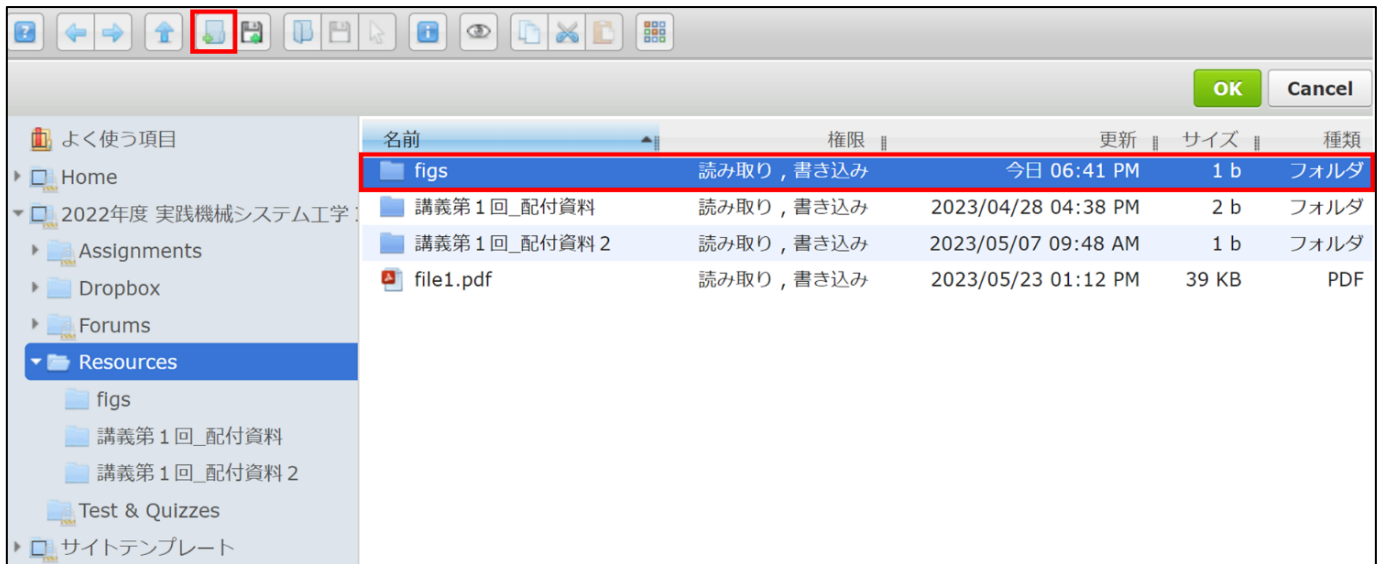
OK Cancel

よく使う項目
Home
2022年度 実践機械システム工学
Assignments
Dropbox
Forums
Resources
figs
講義第１回_配付資料
講義第１回_配付資料２
Test & Quizzes
サイトテンプレート

| 名前 | 権限 | 更新 | サイズ | 種類 |
|---|---|---|---|---|
| figs | 読み取り , 書き込み | 今日 06:41 PM | 1 b | フォルダ |
| 講義第１回_配付資料 | 読み取り , 書き込み | 2023/04/28 04:38 PM | 2 b | フォルダ |
| 講義第１回_配付資料２ | 読み取り , 書き込み | 2023/05/07 09:48 AM | 1 b | フォルダ |
| file1.pdf | 読み取り , 書き込み | 2023/05/23 01:12 PM | 39 KB | PDF |